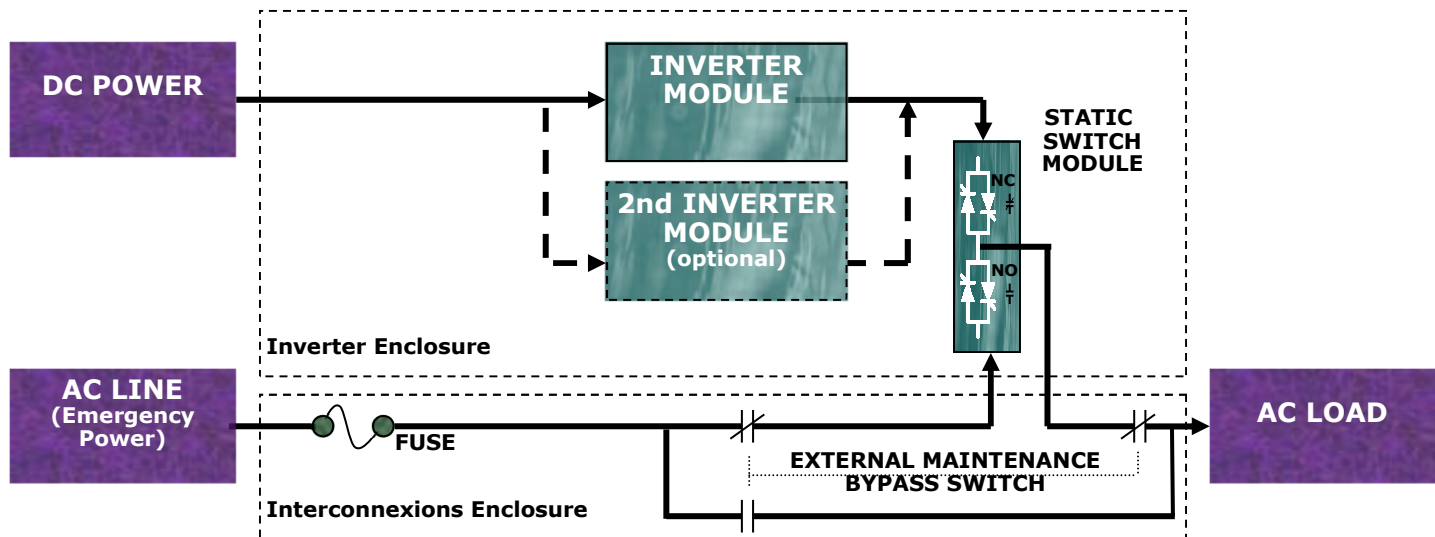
DC POWER

INVERTER MODULE

2nd INVERTER MODULE (optional)

STATIC SWITCH MODULE

NC

NO

Inverter Enclosure

AC LINE (Emergency Power)

FUSE

EXTERNAL MAINTENANCE BYPASS SWITCH

AC LOAD

Interconnexions Enclosure